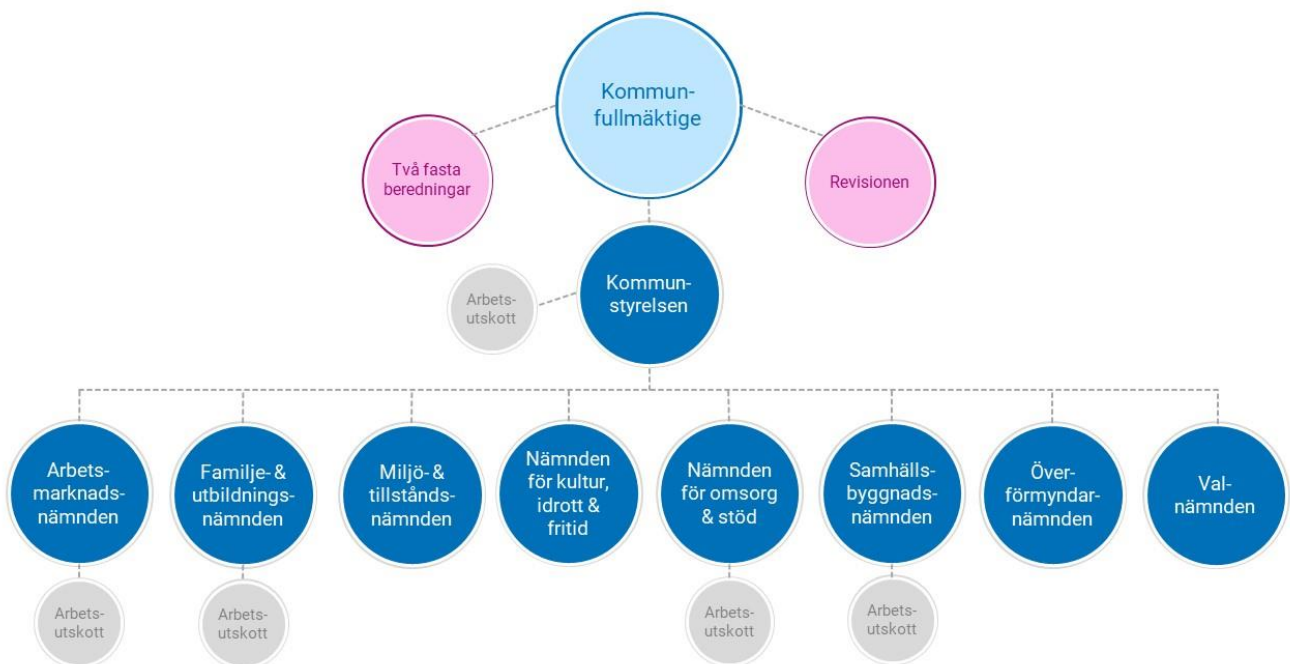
Kommunfullmäktige

Två fasta beredningar

Revisionen

Arbetsutskott

Kommunstyrelsen

Arbetsmarknadsnämnden

Familje- & utbildningsnämnden

Miljö- & tillståndsnämnden

Nämnden för kultur, idrott & fritid

Nämnden för omsorg & stöd

Samhällsbyggnadsnämnden

Överförmyndarnämnden

Valnämnden

Arbetsutskott

Arbetsutskott

Arbetsutskott

Arbetsutskott